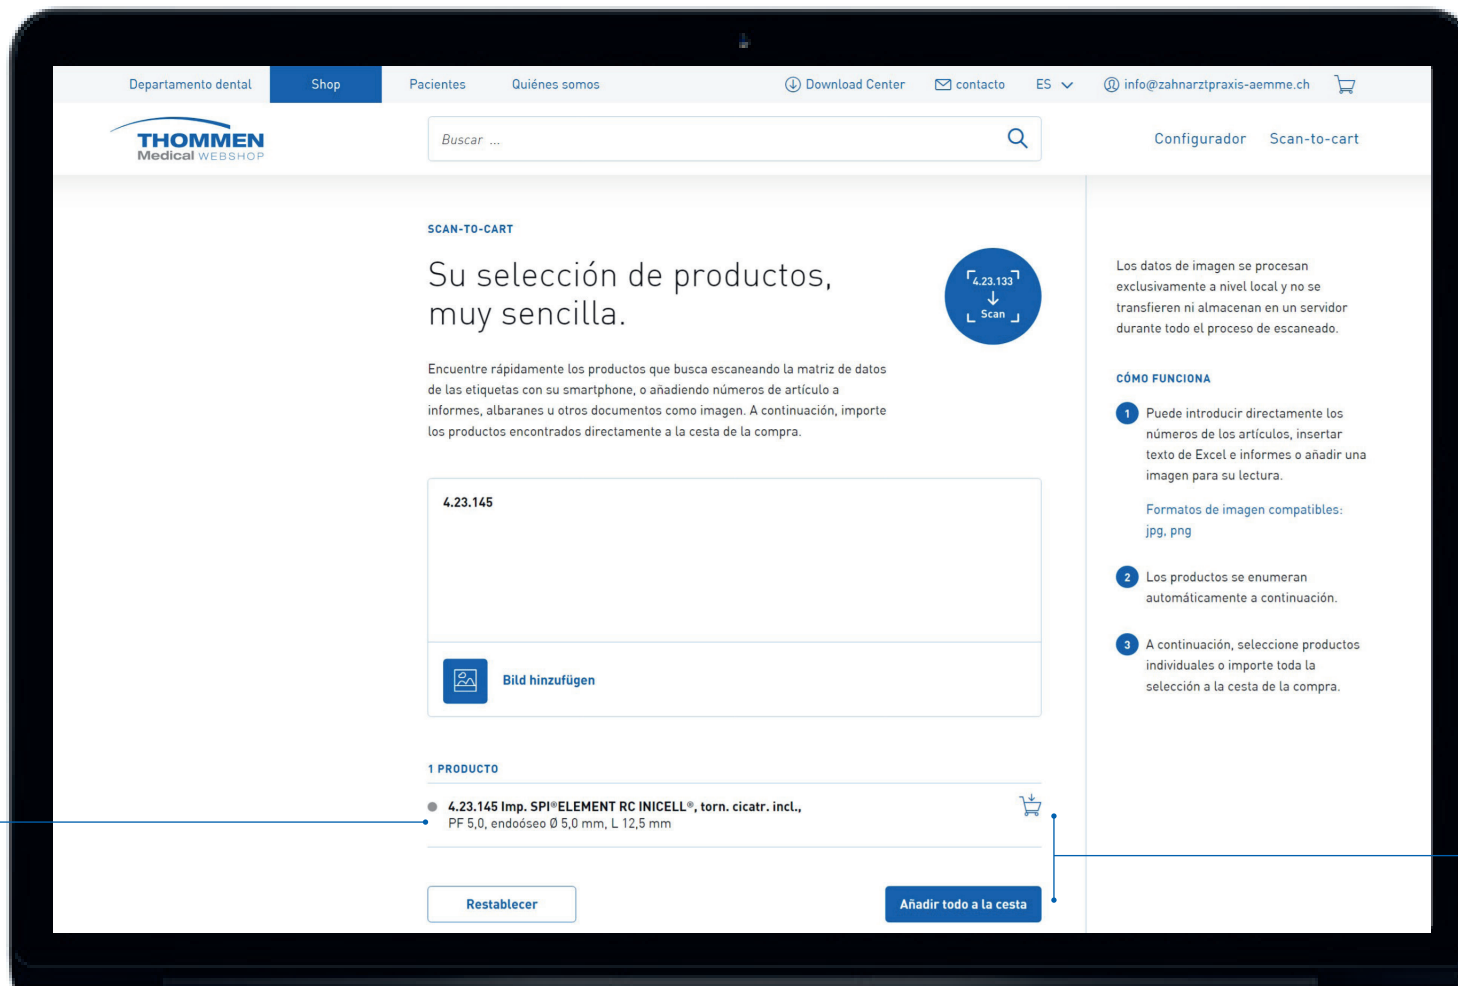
Departamento dental Shop Pacientes Quiénes somos

Download Center contacto ES info@zahnarztpraxis-aemme.ch

THOMMEN Medical WEBSHOP

Buscar ...

Configurador Scan-to-cart

SCAN-TO-CART

Su selección de productos, muy sencilla.

4.23.133 Scan

Encuentre rápidamente los productos que busca escaneando la matriz de datos de las etiquetas con su smartphone, o añadiendo números de artículo a informes, albaranes u otros documentos como imagen. A continuación, importe los productos encontrados directamente a la cesta de la compra.

4.23.145

Bild hinzufügen

1 PRODUCTO

4.23.145 Imp. SPI®ELEMENT RC INICELL®, torn. cicatr. incl., PF 5,0, endoóseo Ø 5,0 mm, L 12,5 mm

Restablecer

Añadir todo a la cesta

Los datos de imagen se procesan exclusivamente a nivel local y no se transfieren ni almacenan en un servidor durante todo el proceso de escaneado.

CÓMO FUNCIONA

1 Puede introducir directamente los números de los artículos, insertar texto de Excel e informes o añadir una imagen para su lectura.

Formatos de imagen compatibles: jpg, png

2 Los productos se enumeran automáticamente a continuación.

3 A continuación, seleccione productos individuales o importe toda la selección a la cesta de la compra.